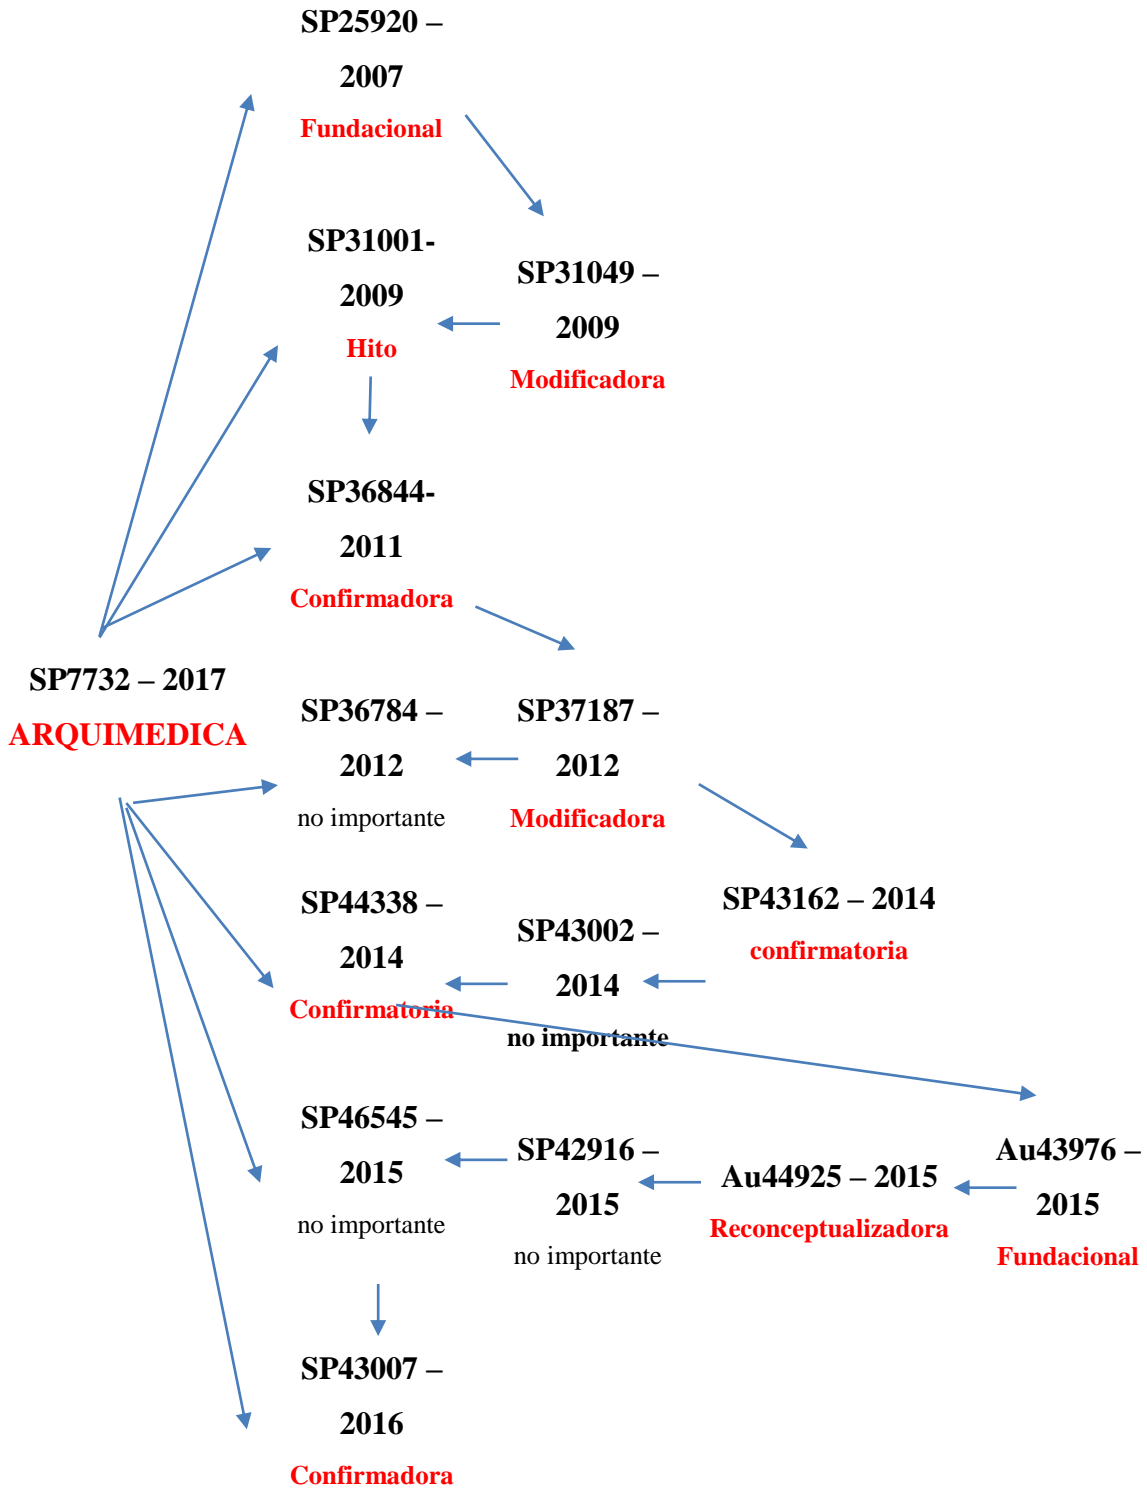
SP25920 – 2007
Fundacional

SP31001- 2009
Hito

SP31049 – 2009
Modificadora

SP36844- 2011
Confirmadora

SP7732 – 2017
ARQUIMEDICA

SP36784 – 2012
no importante

SP37187 – 2012
Modificadora

SP43162 – 2014
confirmatoria

SP44338 – 2014
Confirmatoria

SP43002 – 2014
no importante

SP46545 – 2015
no importante

SP42916 – 2015
no importante

Au44925 – 2015
Reconceptualizadora

Au43976 – 2015
Fundacional

SP43007 – 2016
Confirmadora